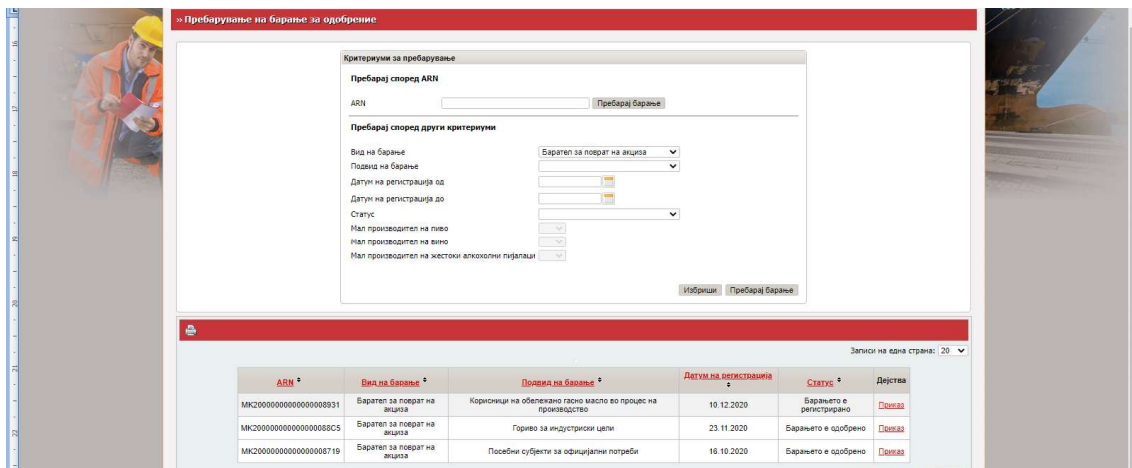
» Пребарување на барање за одобрение

Критериуми за пребарување

Пребарај според ARN

ARN [Пребарај барање]

Пребарај според други критериуми

Вид на барање: Барател за поврат на акциза
Подвид на барање
Датум на регистрација од
Датум на регистрација до
Статус
Мал производител на пиво
Мал производител на вино
Мал производител на жестоки алкохолни пијалаци

Избриши | Пребарај барање

Записи на една страна: 20

| ARN | Вид на барање | Подвид на барање | Датум на регистрација | Статус | Дејства |
|---|---|---|---|---|---|
| MK20000000000000008931 | Барател за поврат на акциза | Корисници на обележано гасно масло во процес на производство | 10.12.2020 | Барањето е регистрирано | Приказ |
| MK200000000000000088C5 | Барател за поврат на акциза | Гориво за индустриски цели | 23.11.2020 | Барањето е одобрено | Приказ |
| MK20000000000000008719 | Барател за поврат на акциза | Посебни субјекти за официјални потреби | 16.10.2020 | Барањето е одобрено | Приказ |